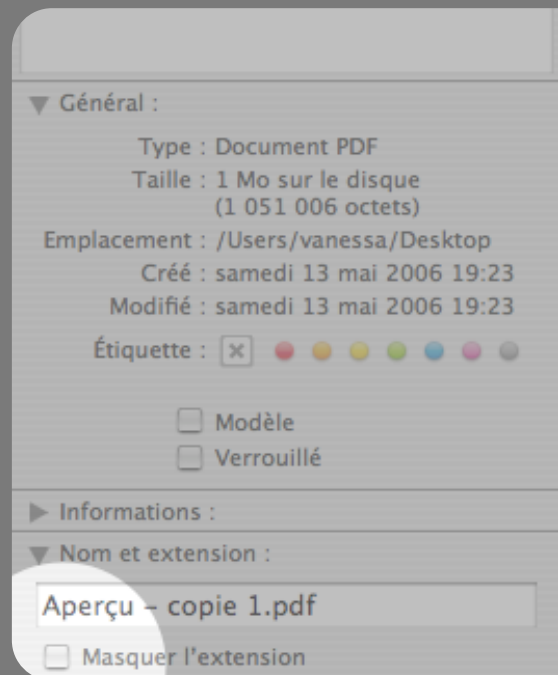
Général :

Type : Document PDF
Taille : 1 Mo sur le disque (1 051 006 octets)
Emplacement : /Users/vanessa/Desktop
Créé : samedi 13 mai 2006 19:23
Modifié : samedi 13 mai 2006 19:23
Étiquette :

Modèle
Verrouillé

Informations :

Nom et extension :

Aperçu – copie 1.pdf

Masquer l'extension